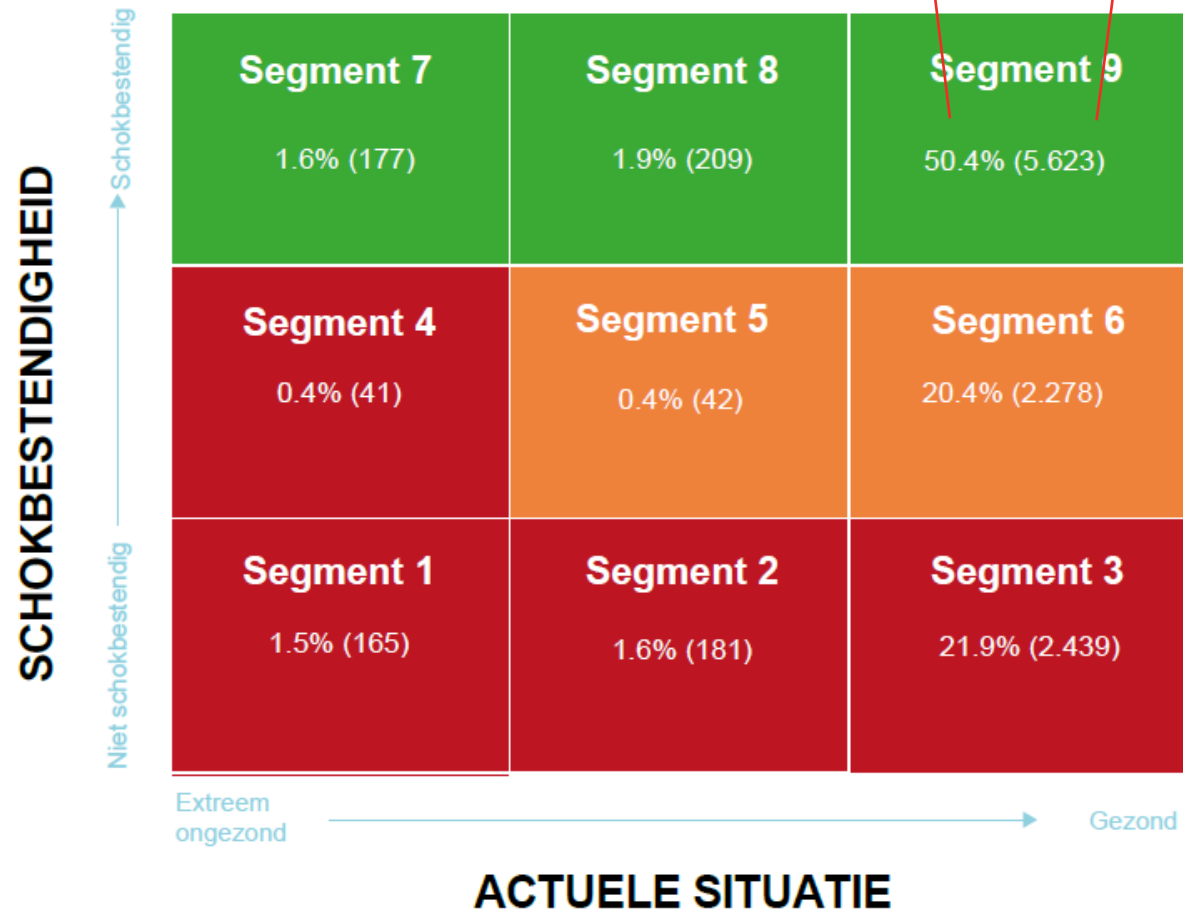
SCHOKBESTENDIGHEID

Schokbestendig

Niet schokbestendig

Segment 7
1.6% (177)

Segment 8
1.9% (209)

Segment 9
50.4% (5.623)

Segment 4
0.4% (41)

Segment 5
0.4% (42)

Segment 6
20.4% (2.278)

Segment 1
1.5% (165)

Segment 2
1.6% (181)

Segment 3
21.9% (2.439)

Extreem ongezond

Gezond

ACTUELE SITUATIE